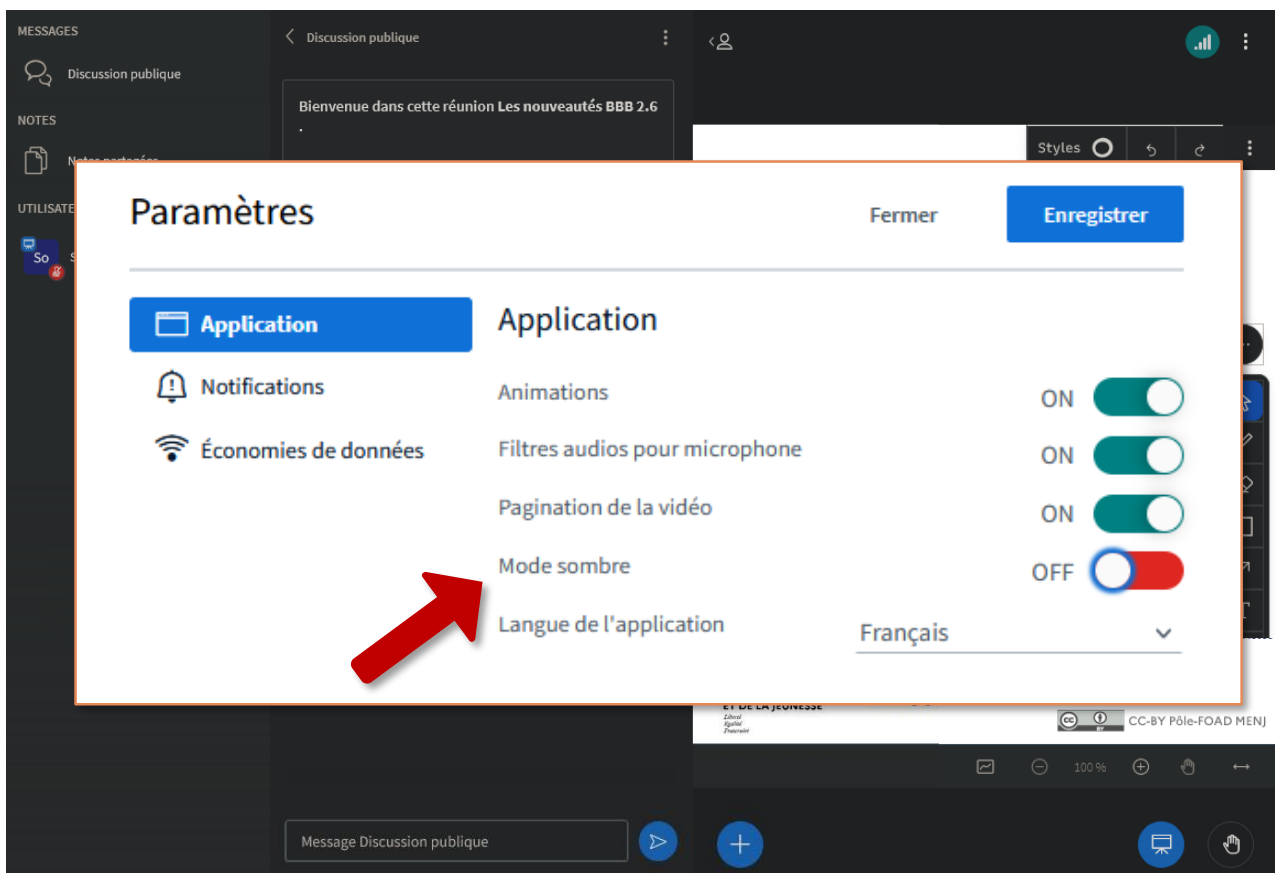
MESSAGES

Discussion publique

NOTES

Notes partagées

UTILISATE

So

Discussion publique

Bienvenue dans cette réunion Les nouveautés BBB 2.6
.

Styles

Paramètres

Fermer

Enregistrer

Application

Notifications

Économies de données

Application

Animations ON

Filtres audios pour microphone ON

Pagination de la vidéo ON

Mode sombre OFF

Langue de l'application Français

ET DE LA JEUNESSE
Liberté
Égalité
Fraternité

CC-BY Pôle-FOAD MENJ

100 %

Message Discussion publique